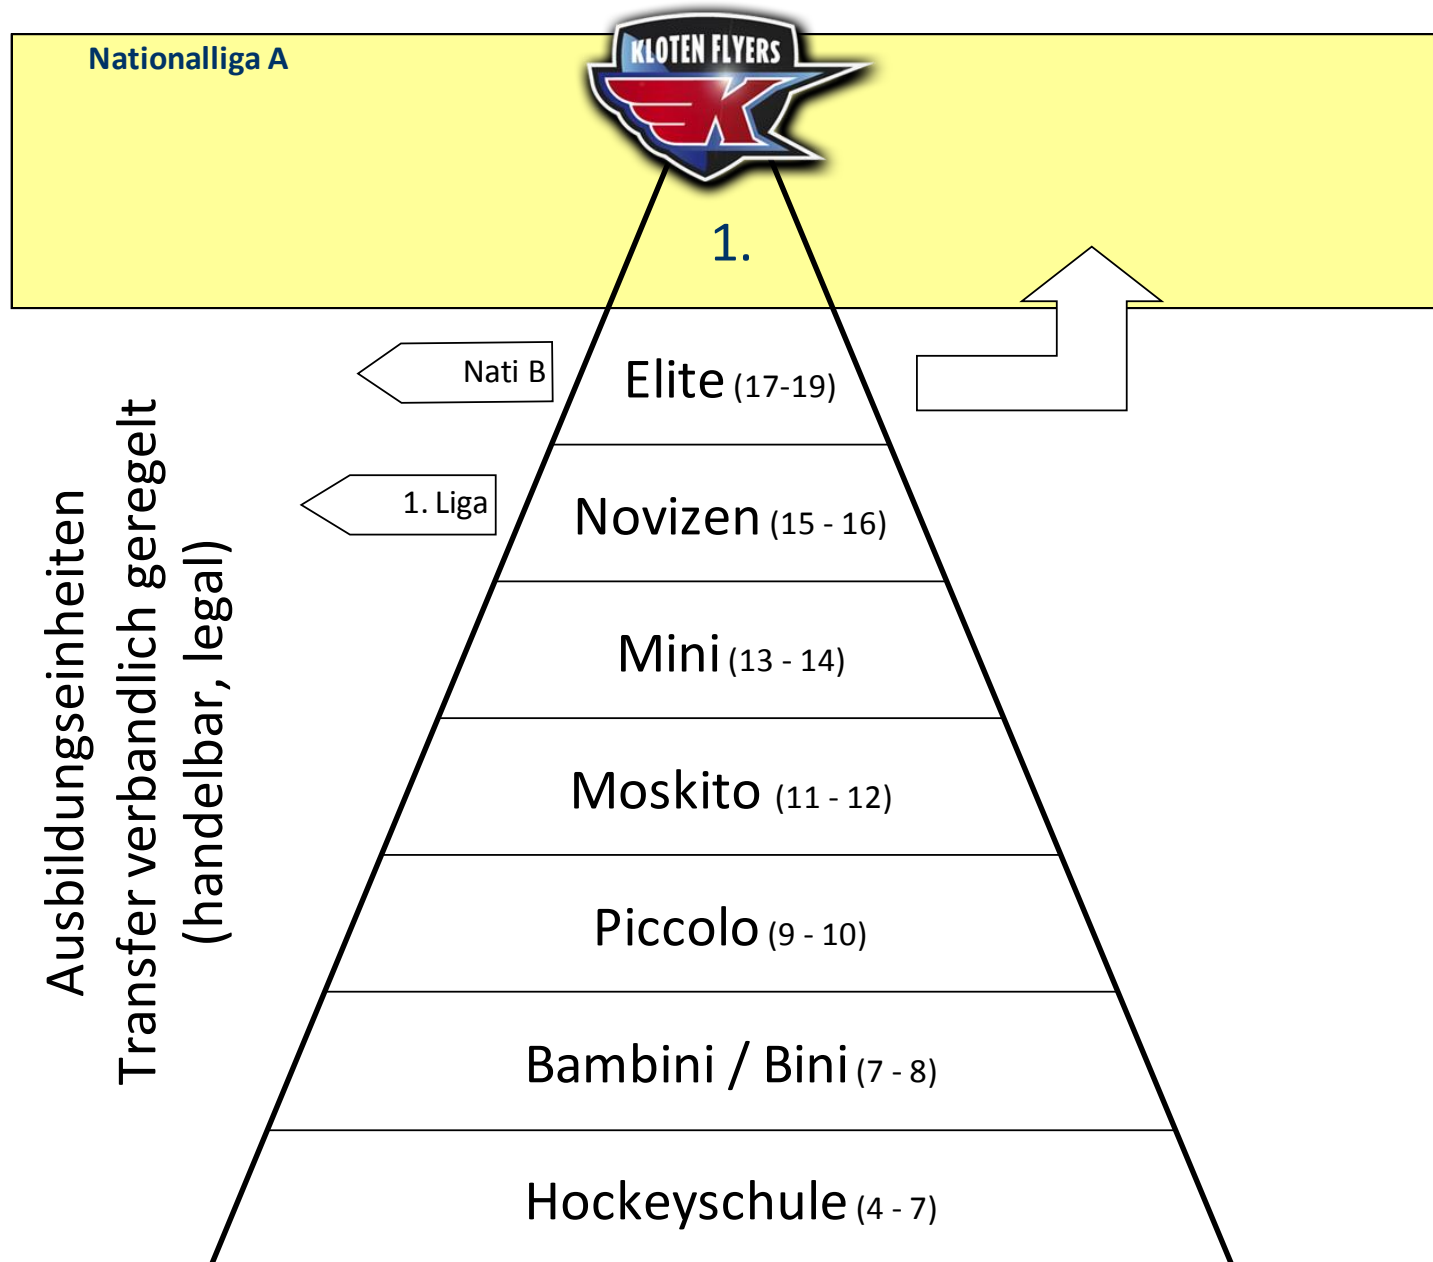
Nationalliga A

KLOTEN FLYERS

1.

Nati B

Elite (17-19)

1. Liga

Novizen (15 - 16)

Mini (13 - 14)

Moskito (11 - 12)

Piccolo (9 - 10)

Bambini / Bini (7 - 8)

Hockeyschule (4 - 7)

Ausbildungseinheiten
Transfer verbandlich geregelt
(handelbar, legal)